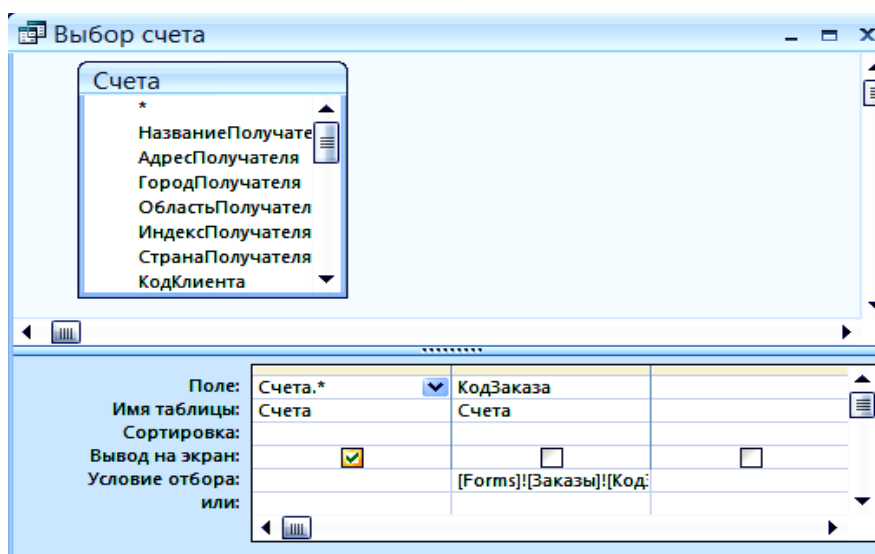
Выбор счета

Счета
*
НазваниеПолучате
АдресПолучателя
ГородПолучателя
ОбластьПолучател
ИндексПолучателя
СтранаПолучателя
КодКлиента

| Поле: | Счета.* | КодЗаказа | |
|---|---|---|---|
| Имя таблицы: | Счета | Счета | |
| Сортировка: | | | |
| Вывод на экран: | ☑ | ☐ | ☐ |
| Условие отбора: | | [Forms]![Заказы]![Код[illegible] | |
| или: | | | |